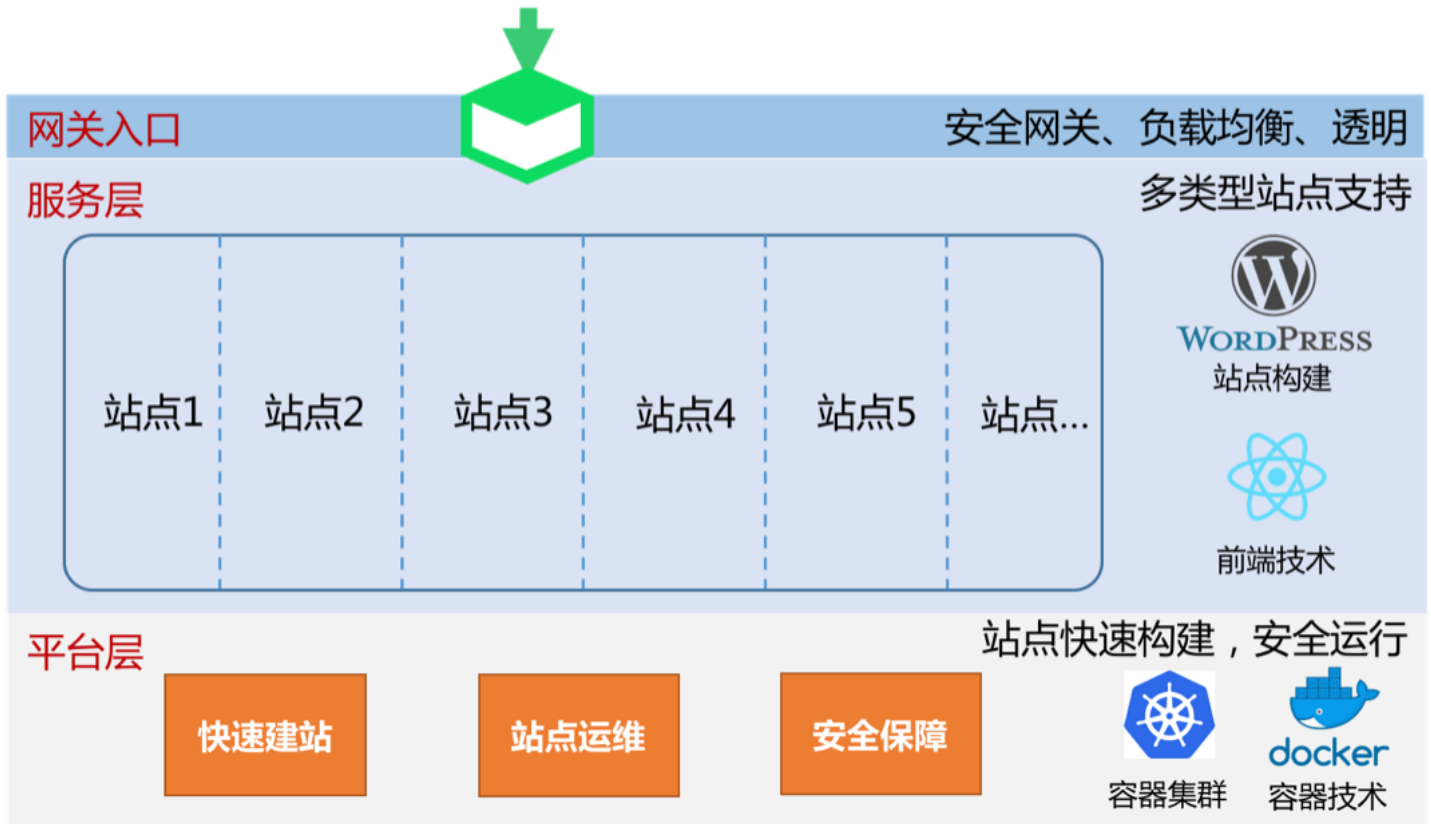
网关入口

安全网关、负载均衡、透明

服务层

多类型站点支持

站点1 站点2 站点3 站点4 站点5 站点...

WordPress
站点构建

前端技术

平台层

站点快速构建，安全运行

快速建站

站点运维

安全保障

容器集群

docker
容器技术